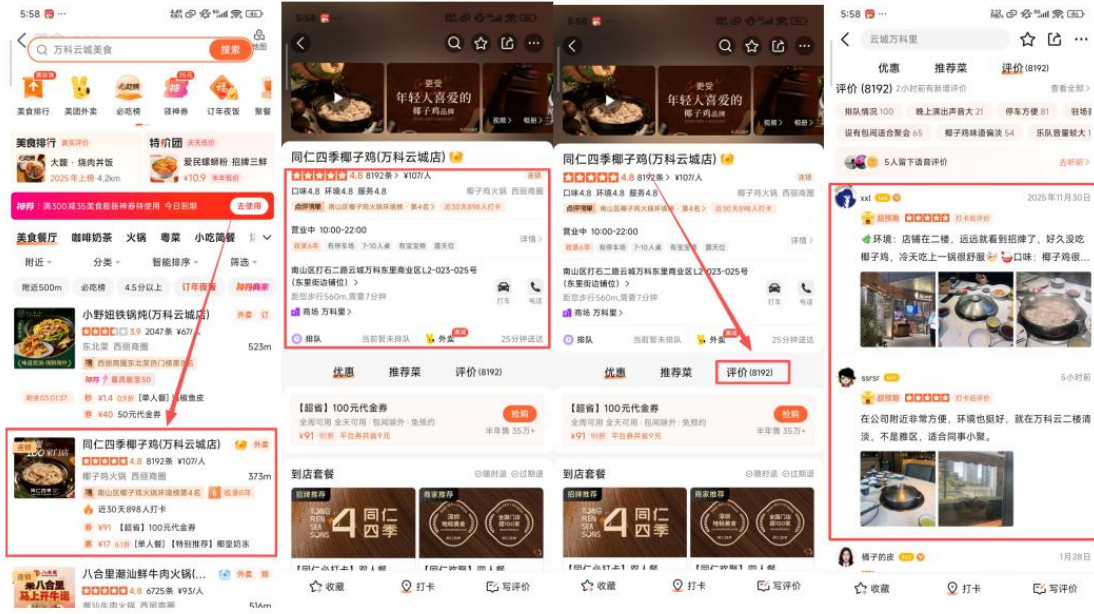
5:58

万科云城美食 搜索 地图

美食排行 美团外卖 必吃榜 领神券 订年夜饭 聚餐

美食排行 大腕·烧肉丼饭 2025年上榜 4.2km

特价团 爱民螺蛳粉 招牌三鲜 ¥10.9

神券：满300减35美食都能神券使用 今日翻倍 去使用

美食餐厅 咖啡奶茶 火锅 粤菜 小吃简餐

附近 分类 智能排序 筛选

附近500m 必吃榜 4.5分以上 订年夜饭 神券商家

小野姐铁锅炖(万科云城店) 外卖
3.9 2047条 ¥67/人
东北菜 西丽南园 523m
¥1.4 ¥40 50元代金券

同仁四季椰子鸡(万科云城店) 外卖
4.8 8192条 ¥107/人
椰子鸡火锅 西丽南园 373m
南山区椰子鸡火锅环境榜第4名
近30天898人打卡
¥91 【超省】100元代金券
¥17 【单人餐】【特别推荐】椰皇奶冻

八合里潮汕鲜牛肉火锅(...
4.6 6725条 ¥93/人
516m

要受 年轻人喜爱的 椰子鸡品牌

同仁四季椰子鸡(万科云城店)
4.8 8192条 > ¥107/人
口味4.8 环境4.8 服务4.8 椰子鸡火锅 西丽南园
南山区椰子鸡火锅环境榜 第4名 近30天898人打卡
营业中 10:00-22:00 详情
南山区打石二路云城万科东里商业区L2-023-025号(东里街道铺位)
距您步行560m,需要7分钟
商场 万科里
打车 电话
排队 当前暂未排队 外卖 25分钟送达

优惠 推荐菜 评价 (8192)

【超省】100元代金券
全周可用 全天可用 包间除外 免预约
¥91 抢购 半年售 35万+

到店套餐 随时退 过期退
招牌推荐 商家推荐
收藏 打卡 写评价

5:58
云城万科里
优惠 推荐菜 评价(8192)
评价 (8192) 2小时前有新增评价 查看全部
排队情况 100 晚上演出声音大 21 停车方便 81
设有包间适合聚会 65 椰子鸡味道偏淡 54 乐队音量较大
5人留下语音评价 去听听

xxl 2025年11月30日
超预期 打卡到店
环境：店铺在二楼，远远就看到招牌了，好久没吃椰子鸡，冷天吃上一锅很舒服 口味：椰子鸡很...

ssrsr 5小时前
超预期 打卡到店
在公司附近非常方便，环境也挺好，就在万科云二楼清淡，不是雅区，适合同事小聚。

椿子的皮 1月28日
收藏 打卡 写评价